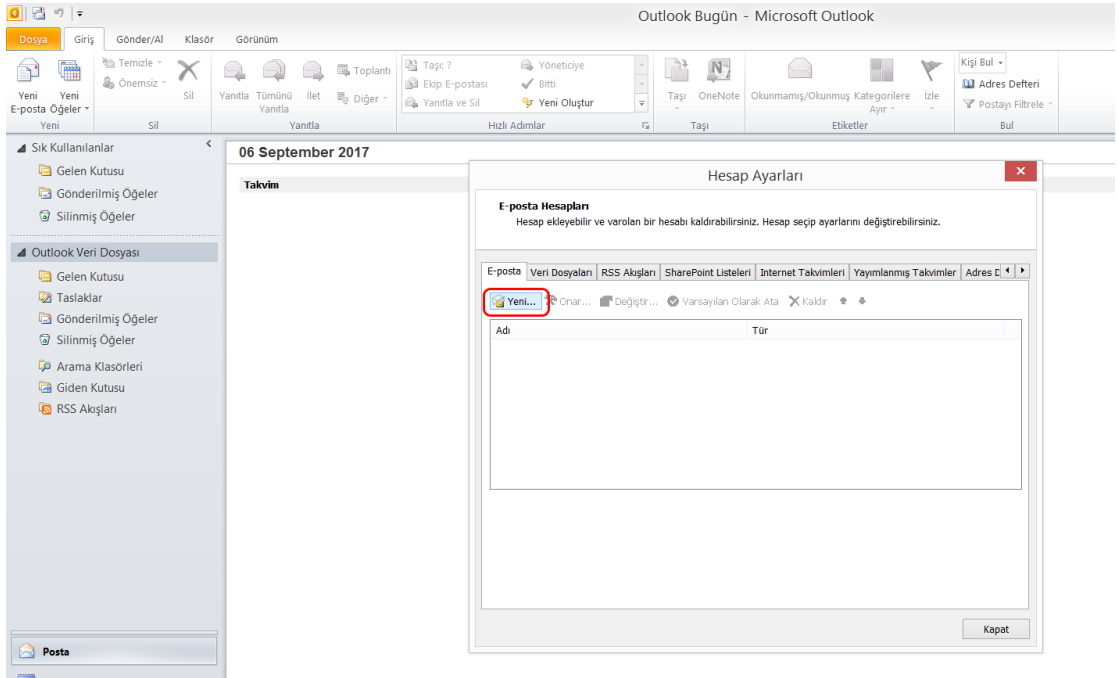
Outlook Bugün - Microsoft Outlook

Dosya Giriş Gönder/Al Klasör Görünüm

Yeni E-posta Yeni Öğeler
Yeni

Temizle Önemsiz Sil
Sil

Yanıtla Tümünü Yanıtla İlet Toplantı Diğer
Yanıtla

Taşı: ? Ekip E-postası Yanıtla ve Sil Yöneticiye Bitti Yeni Oluştur
Hızlı Adımlar

Taşı OneNote
Taşı

Okunmamış/Okunmuş Kategorilere Ayır İzle
Etiketler

Kişi Bul Adres Defteri Postayı Filtrele
Bul

Sık Kullanılanlar
Gelen Kutusu
Gönderilmiş Öğeler
Silinmiş Öğeler

Outlook Veri Dosyası
Gelen Kutusu
Taslaklar
Gönderilmiş Öğeler
Silinmiş Öğeler
Arama Klasörleri
Giden Kutusu
RSS Akışları

Posta

06 September 2017

Takvim

Hesap Ayarları

E-posta Hesapları
Hesap ekleyebilir ve varolan bir hesabı kaldırabilirsiniz. Hesap seçip ayarlarını değiştirebilirsiniz.

E-posta | Veri Dosyaları | RSS Akışları | SharePoint Listeleri | Internet Takvimleri | Yayımlanmış Takvimler | Adres D

Yeni... Onar... Değiştir... Varsayılan Olarak Ata Kaldır

| Adı | Tür |
|---|---|

Kapat